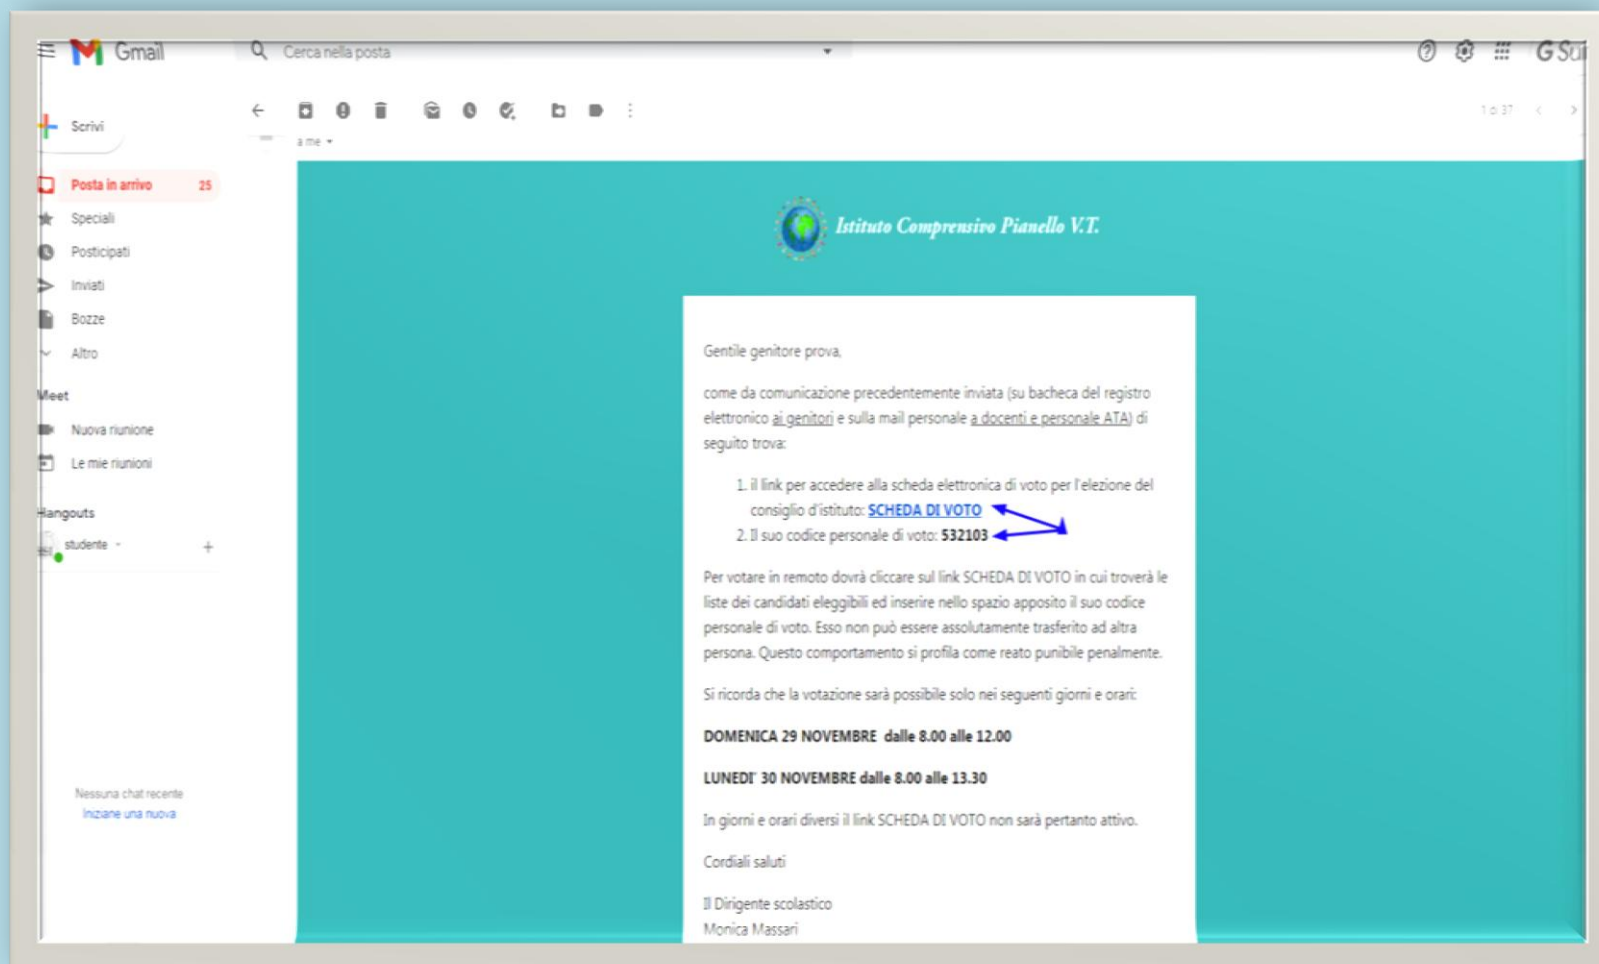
Gmail

Cerca nella posta

G Sui

Scrivi

Posta in arrivo 25

Speciali

Posticipati

Inviati

Bozze

Altro

Meet

Nuova riunione

Le mie riunioni

Hangouts

studente

Nessuna chat recente

Inizia una nuova

1 di 37

a me

Istituto Comprensivo Pianello V.T.

Gentile genitore prova,

come da comunicazione precedentemente inviata (su bacheca del registro elettronico ai genitori e sulla mail personale a docenti e personale ATA) di seguito trova:

1. il link per accedere alla scheda elettronica di voto per l'elezione del consiglio d'istituto: SCHEDA DI VOTO
2. Il suo codice personale di voto: 532103

Per votare in remoto dovrà cliccare sul link SCHEDA DI VOTO in cui troverà le liste dei candidati eleggibili ed inserire nello spazio apposito il suo codice personale di voto. Esso non può essere assolutamente trasferito ad altra persona. Questo comportamento si profila come reato punibile penalmente.

Si ricorda che la votazione sarà possibile solo nei seguenti giorni e orari:

DOMENICA 29 NOVEMBRE dalle 8.00 alle 12.00

LUNEDI' 30 NOVEMBRE dalle 8.00 alle 13.30

In giorni e orari diversi il link SCHEDA DI VOTO non sarà pertanto attivo.

Cordiali saluti

Il Dirigente scolastico
Monica Massari